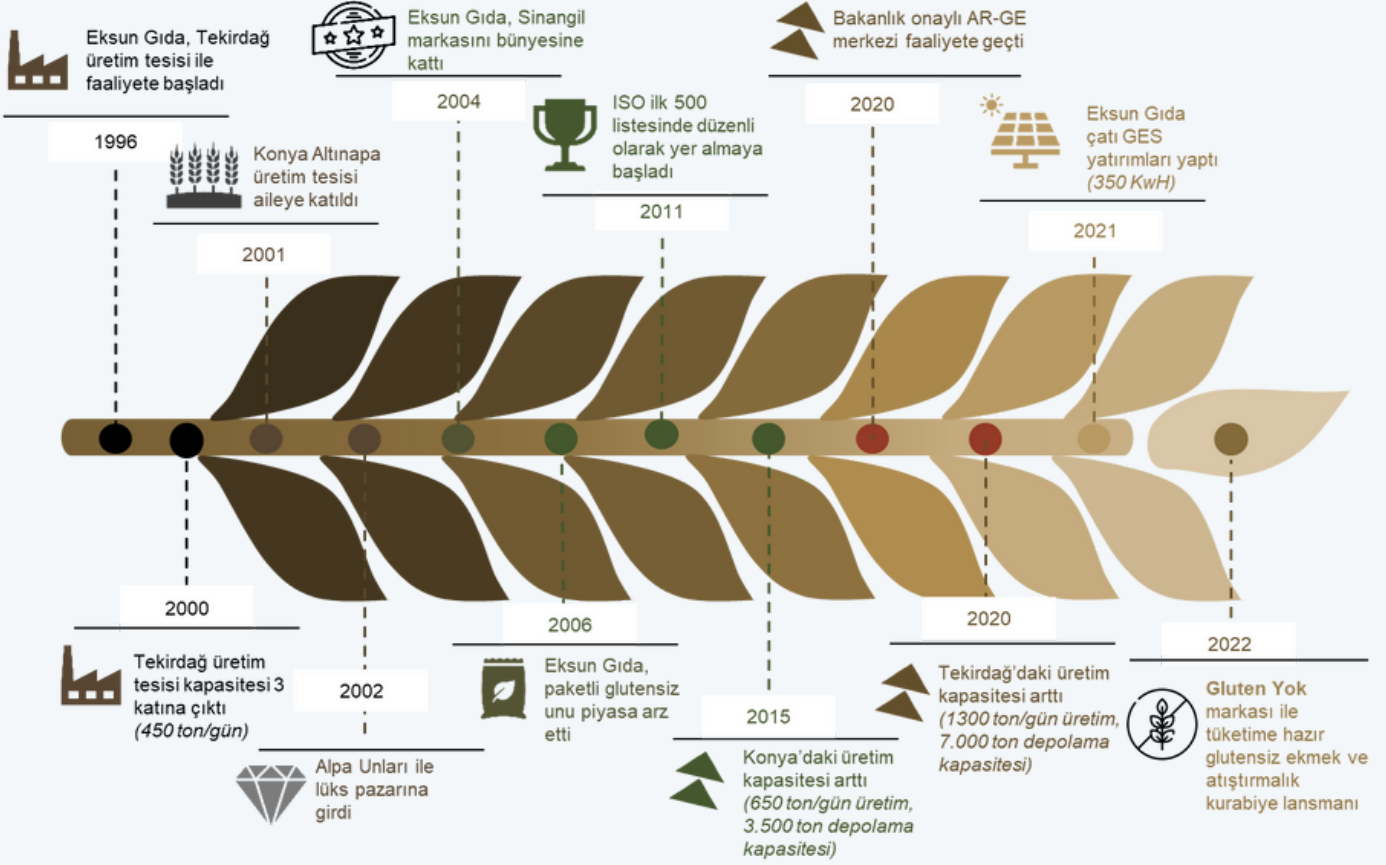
Eksun Gıda, Tekirdağ üretim tesisi ile faaliyete başladı

1996

Konya Altınapa üretim tesisi aileye katıldı

2001

Eksun Gıda, Sinangil markasını bünyesine kattı

2004

ISO ilk 500 listesinde düzenli olarak yer almaya başladı

2011

Bakanlık onaylı AR-GE merkezi faaliyete geçti

2020

Eksun Gıda çatı GES yatırımları yaptı *(350 KwH)*

2021

2000

Tekirdağ üretim tesisi kapasitesi 3 katına çıktı *(450 ton/gün)*

2002

Alpa Unları ile lüks pazarına girdi

2006

Eksun Gıda, paketli glutensiz unu piyasa arz etti

2015

Konya'daki üretim kapasitesi arttı *(650 ton/gün üretim, 3.500 ton depolama kapasitesi)*

2020

Tekirdağ'daki üretim kapasitesi arttı *(1300 ton/gün üretim, 7.000 ton depolama kapasitesi)*

2022

**Gluten Yok** markası ile tüketime hazır glutensiz ekmek ve atıştırmalık kurabiye lansmanı